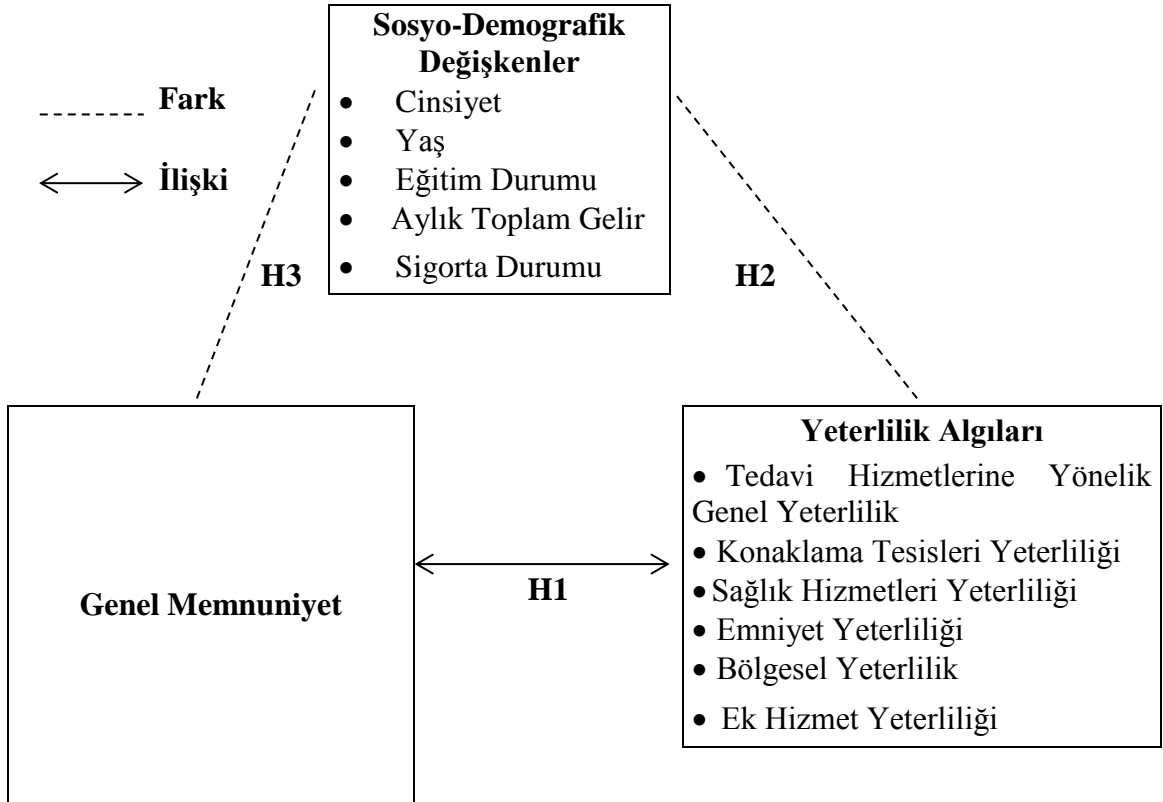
Fark

İlişki

Sosyo-Demografik Değişkenler
- Cinsiyet
- Yaş
- Eğitim Durumu
- Aylık Toplam Gelir
- Sigorta Durumu

H3

H2

Genel Memnuniyet

H1

Yeterlilik Algıları
- Tedavi Hizmetlerine Yönelik Genel Yeterlilik
- Konaklama Tesisleri Yeterliliği
- Sağlık Hizmetleri Yeterliliği
- Emniyet Yeterliliği
- Bölgesel Yeterlilik
- Ek Hizmet Yeterliliği